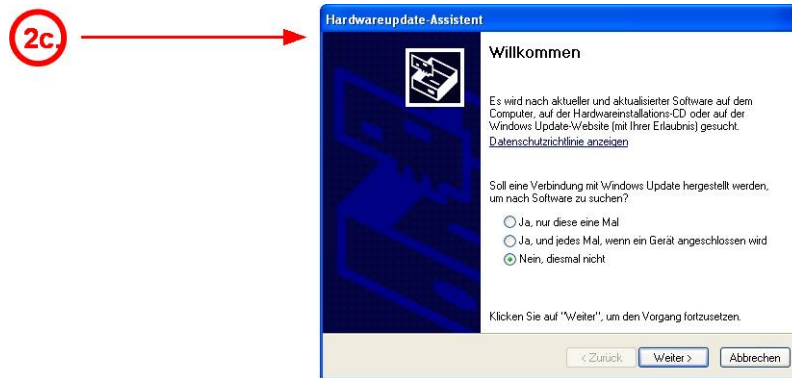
2c.

Hardwareupdate-Assistent

Willkommen

Es wird nach aktueller und aktualisierter Software auf dem Computer, auf der Hardwareinstallations-CD oder auf der Windows Update-Website (mit Ihrer Erlaubnis) gesucht.

Datenschutzrichtlinie anzeigen

Soll eine Verbindung mit Windows Update hergestellt werden, um nach Software zu suchen?

Ja, nur diese eine Mal

Ja, und jedes Mal, wenn ein Gerät angeschlossen wird

Nein, diesmal nicht

Klicken Sie auf "Weiter", um den Vorgang fortzusetzen.

< Zurück

Weiter >

Abbrechen